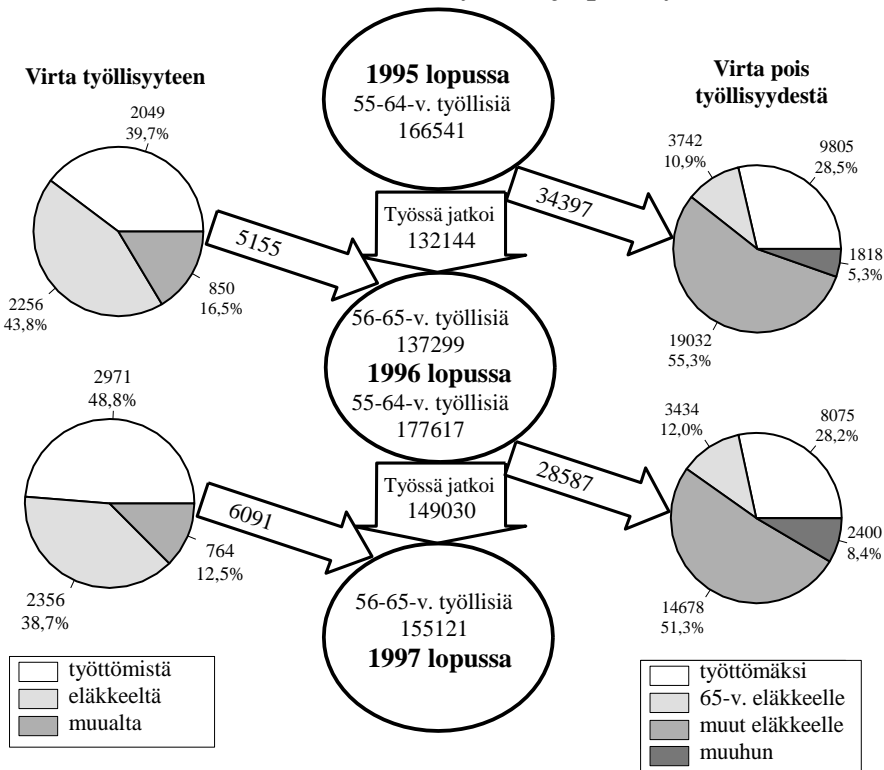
Virta työllisyyteen

2049
39,7%

850
16,5%

2256
43,8%

1995 lopussa
55-64-v. työllisiä
166541

Työssä jatkoi
132144

5155

34397

Virta pois työllisyydestä

3742
10,9%

9805
28,5%

1818
5,3%

19032
55,3%

56-65-v. työllisiä
137299
1996 lopussa
55-64-v. työllisiä
177617

2971
48,8%

764
12,5%

2356
38,7%

Työssä jatkoi
149030

6091

28587

3434
12,0%

8075
28,2%

2400
8,4%

14678
51,3%

56-65-v. työllisiä
155121
1997 lopussa

työttömistä
eläkkeeltä
muualta

työttömäksi
65-v. eläkkeelle
muut eläkkeelle
muuhun